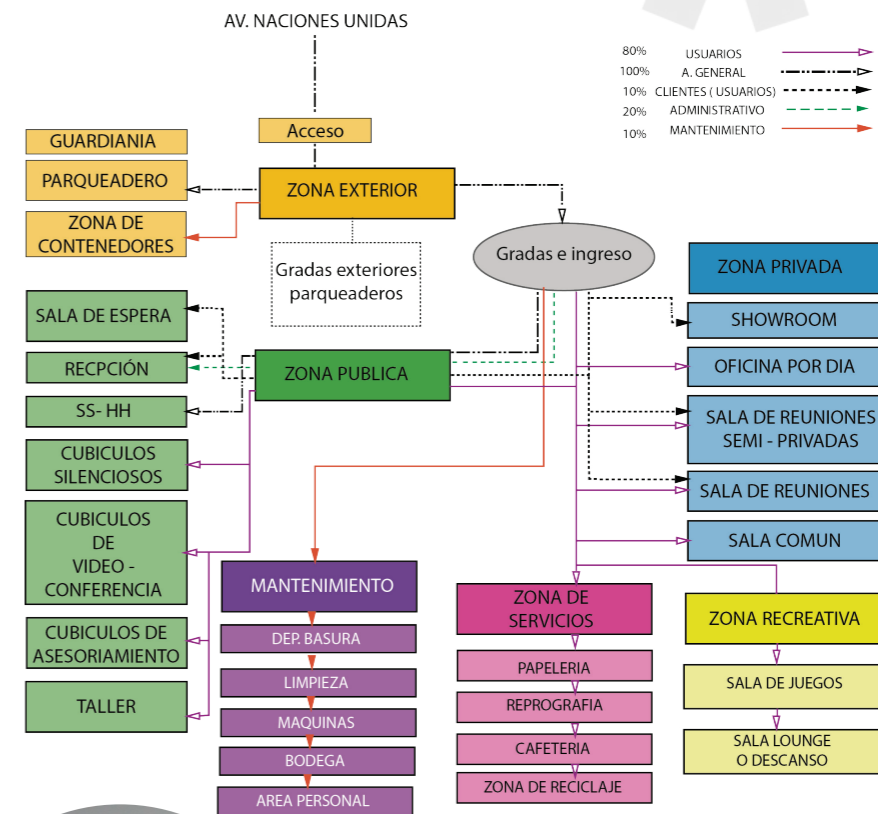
AV. NACIONES UNIDAS

80% USUARIOS
100% A. GENERAL
10% CLIENTES ( USUARIOS)
20% ADMINISTRATIVO
10% MANTENIMIENTO

Acceso

GUARDIANIA
PARQUEADERO
ZONA DE CONTENEDORES

ZONA EXTERIOR

Gradas exteriores parqueaderos

Gradas e ingreso

ZONA PRIVADA
SHOWROOM
OFICINA POR DIA
SALA DE REUNIONES SEMI - PRIVADAS
SALA DE REUNIONES
SALA COMUN

SALA DE ESPERA
RECPCIÓN
SS- HH
CUBICULOS SILENCIOSOS
CUBICULOS DE VIDEO - CONFERENCIA
CUBICULOS DE ASESORIAMIENTO
TALLER

ZONA PUBLICA

MANTENIMIENTO
DEP. BASURA
LIMPIEZA
MAQUINAS
BODEGA
AREA PERSONAL

ZONA DE SERVICIOS
PAPELERIA
REPROGRAFIA
CAFETERIA
ZONA DE RECICLAJE

ZONA RECREATIVA
SALA DE JUEGOS
SALA LOUNGE O DESCANSO